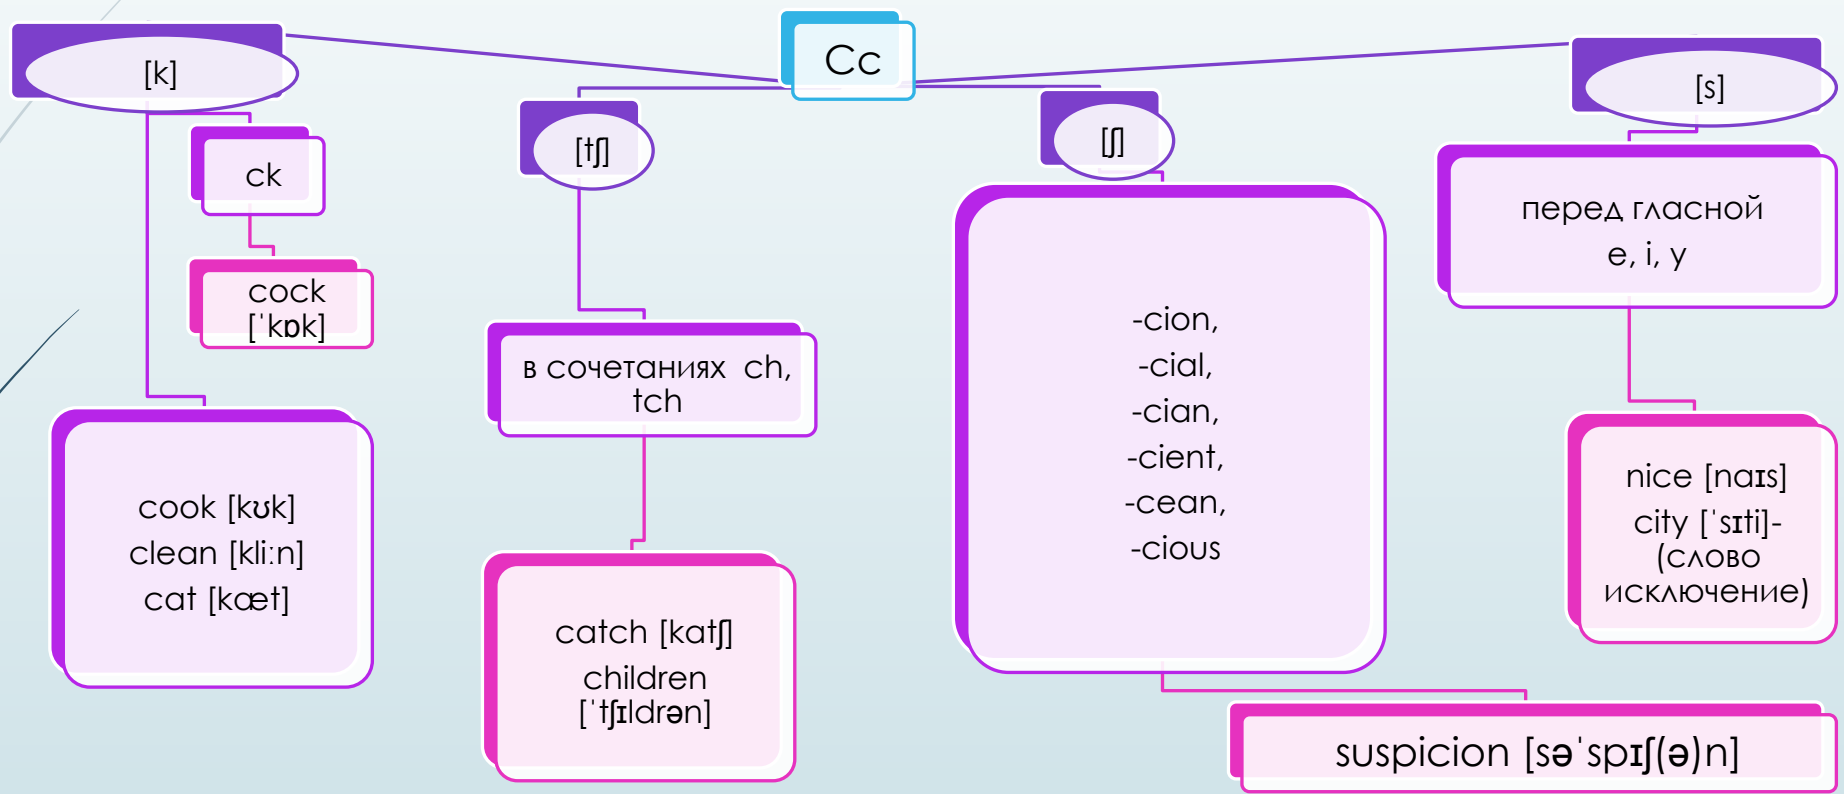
Cc

[k]

ck

cock
[ˈkɒk]

cook [kʊk]
clean [kli:n]
cat [kæt]

[tʃ]

в сочетаниях ch, tch

catch [katʃ]
children
[ˈtʃɪldrən]

[ʃ]

-cion,
-cial,
-cian,
-cient,
-cean,
-cious

suspicion [səˈspɪʃ(ə)n]

[s]

перед гласной
e, i, y

nice [naɪs]
city [ˈsɪti]-
(слово исключение)